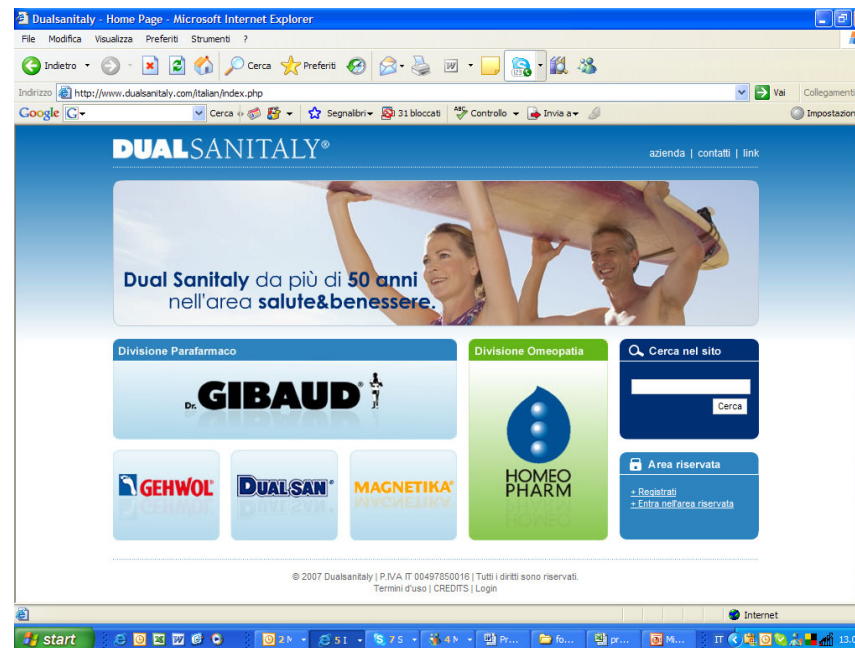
Dualsanitaly - Home Page - Microsoft Internet Explorer

File Modifica Visualizza Preferiti Strumenti ?

Indietro Cerca Preferiti

Indirizzo http://www.dualsanitaly.com/italian/index.php Vai Collegamenti

Google G Cerca Segnalibri 31 bloccati Controllo Invia a Impostazioni

DUALSANITALY®

azienda | contatti | link

Dual Sanitaly da più di 50 anni nell'area salute&benessere.

Divisione Parafarmaco

Dr. GIBAUD

GEHWOL

DUALSAN

MAGNETIKA

Divisione Omeopatia

HOMEO PHARM

Cerca nel sito

Cerca

Area riservata

+ Registrati
+ Entra nell'area riservata

© 2007 Dualsanitaly | P.IVA IT 00497850016 | Tutti i diritti sono riservati.
Termini d'uso | CREDITS | Login

Internet

start 2 5 7 4 Pr... fo... pr... Mi... IT 13.0